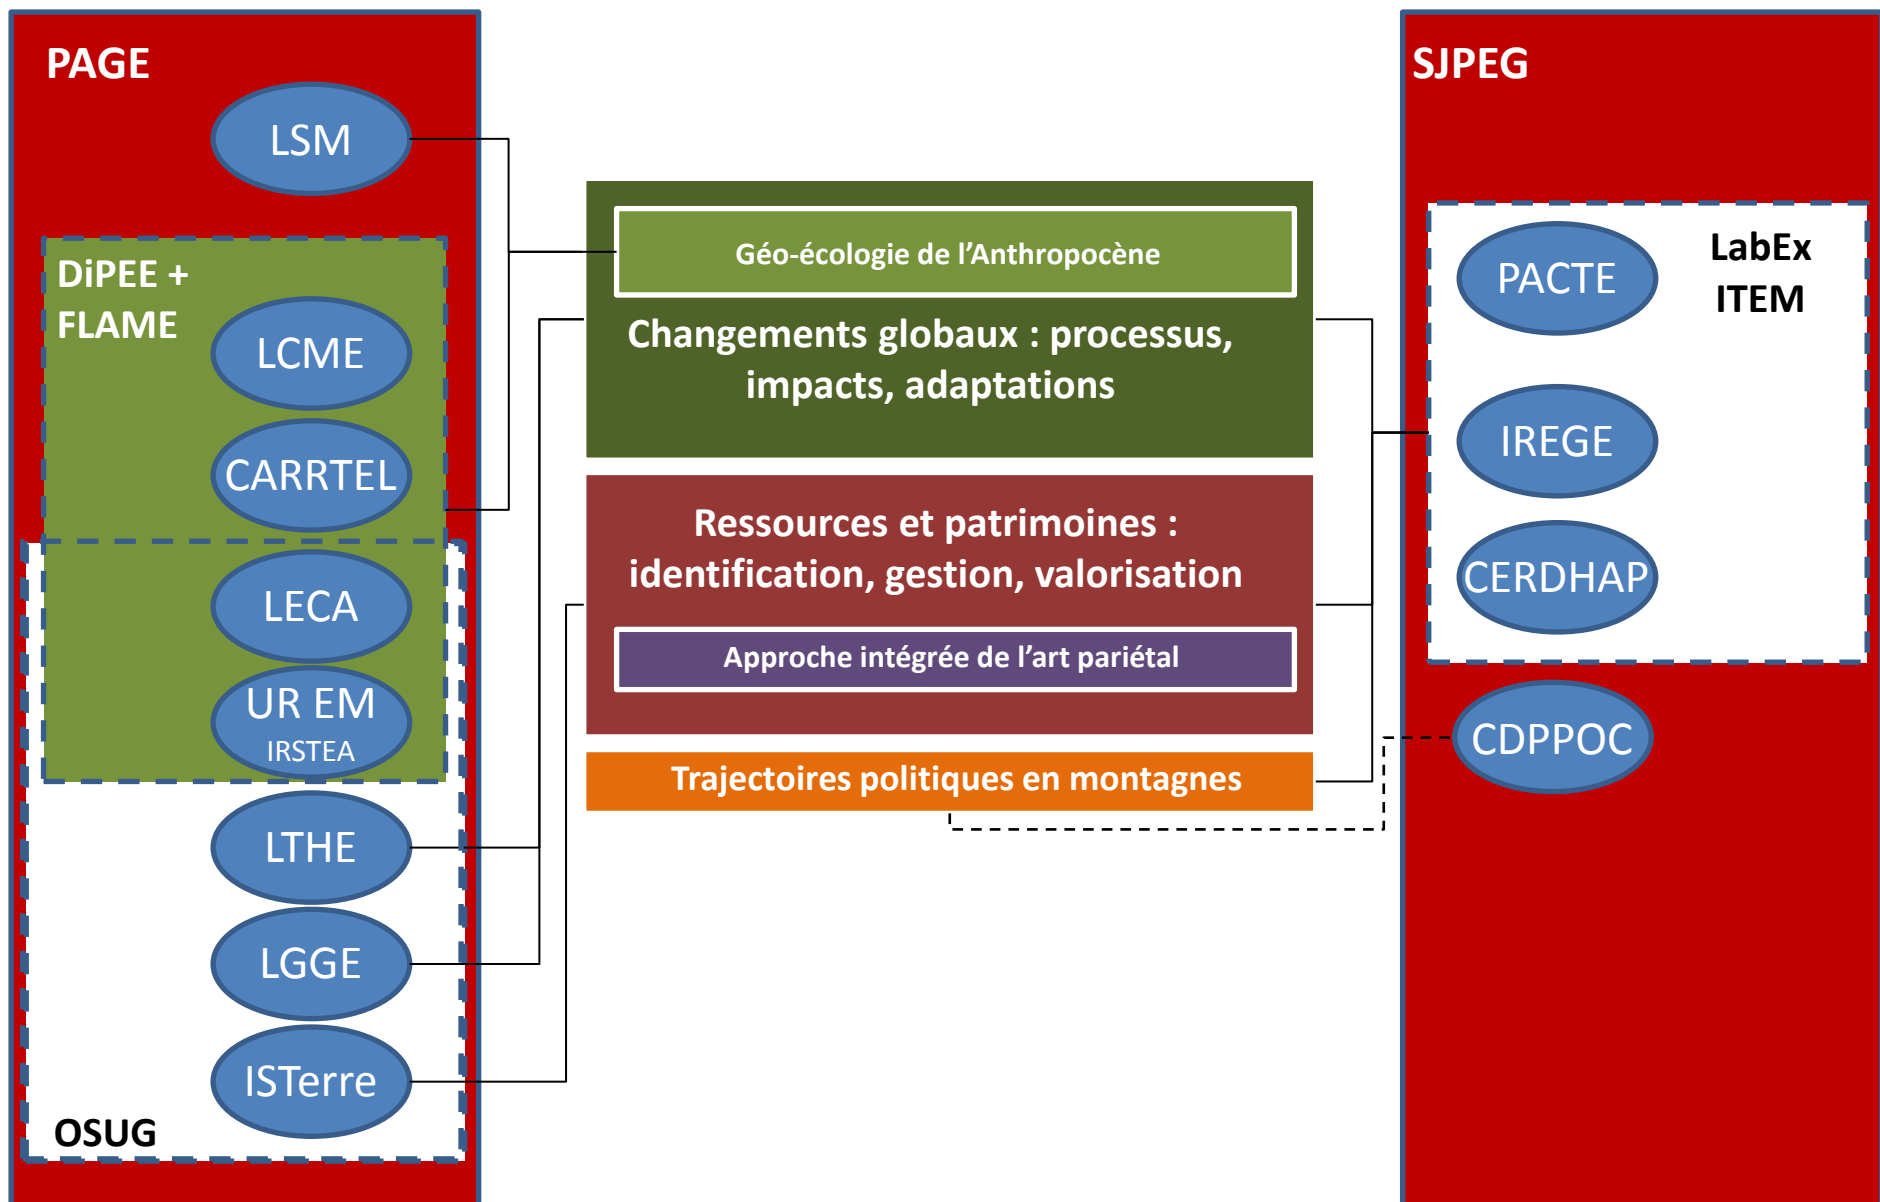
PAGE

LSM

DiPEE + FLAME

LCME

CARRTEL

LECA

UR EM
IRSTEA

LTHE

LGGE

ISTerre

OSUG

Géo-écologie de l'Anthropocène

Changements globaux : processus, impacts, adaptations

Ressources et patrimoines : identification, gestion, valorisation

Approche intégrée de l'art pariétal

Trajectoires politiques en montagnes

SJPEG

LabEx ITEM

PACTE

IREGE

CERDHAP

CDPPOC